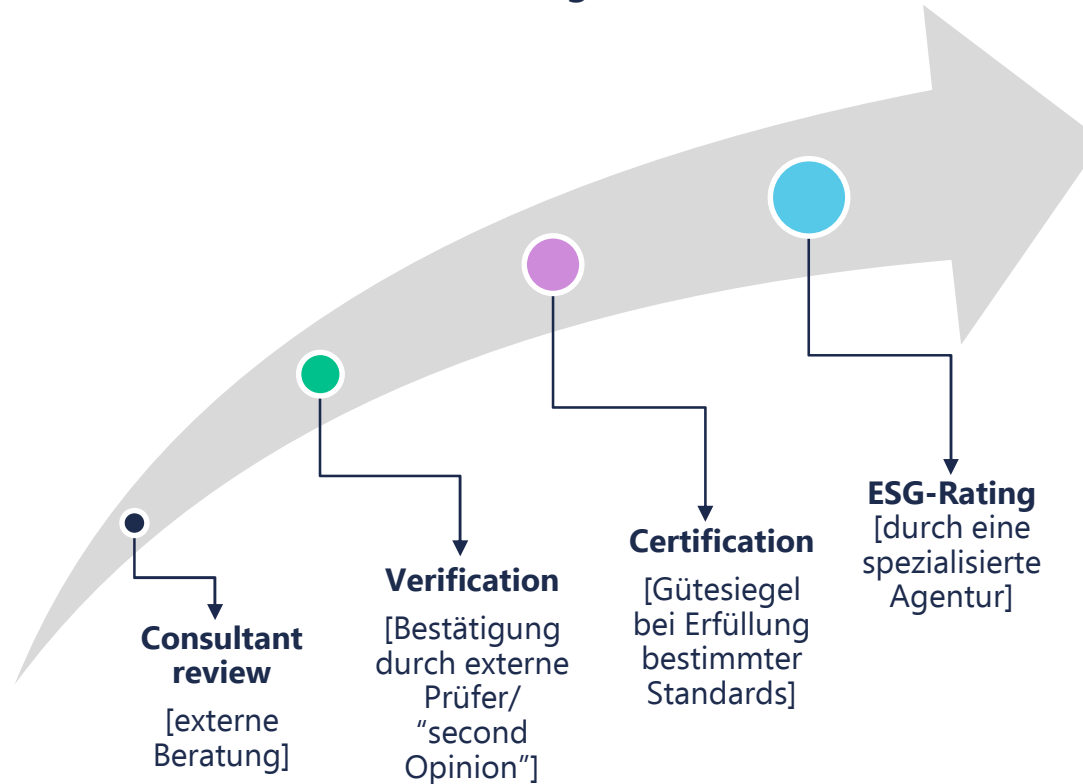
Consultant review

[externe Beratung]

Verification

[Bestätigung durch externe Prüfer/ “second Opinion”]

Certification

[Gütesiegel bei Erfüllung bestimmter Standards]

ESG-Rating

[durch eine spezialisierte Agentur]